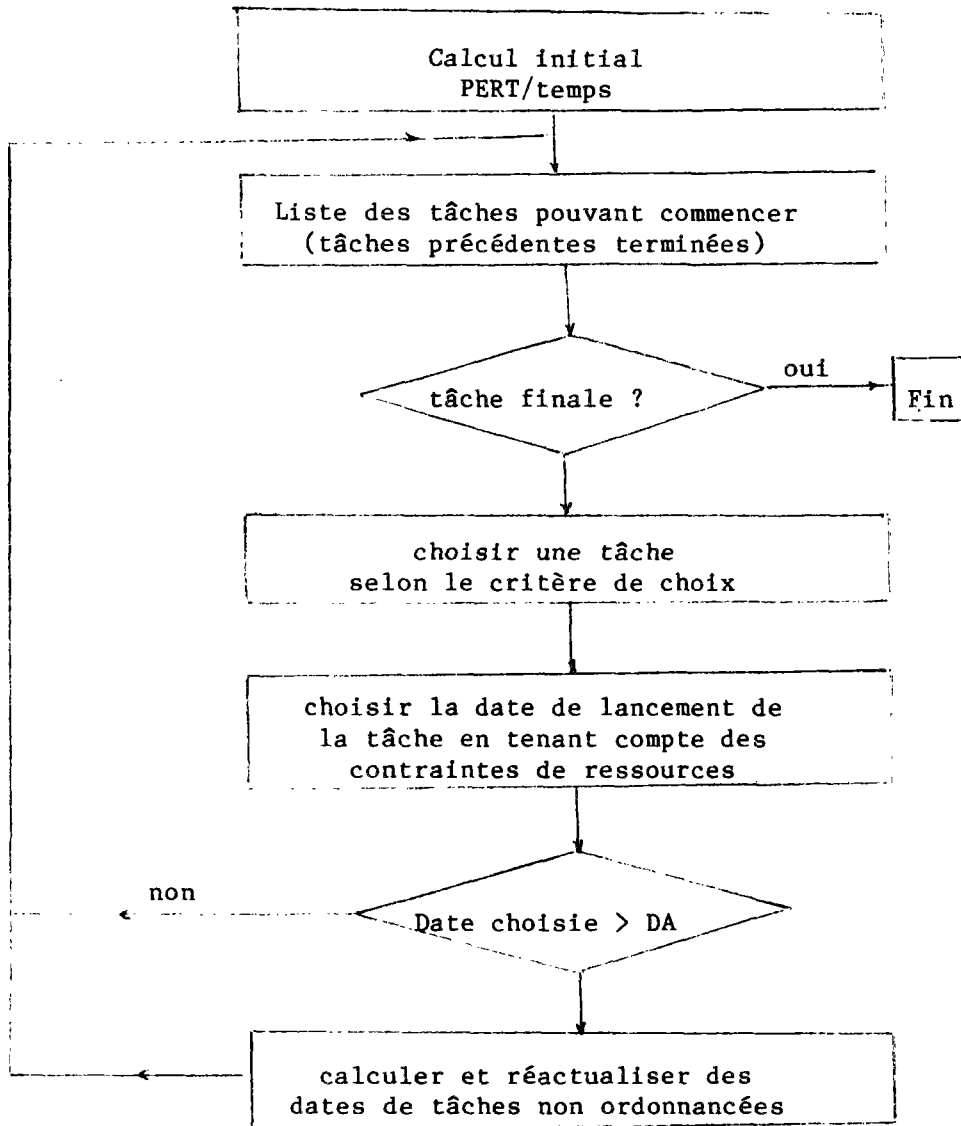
Calcul initial
PERT/temps

Liste des tâches pouvant commencer
(tâches précédentes terminées)

tâche finale ?

oui

Fin

choisir une tâche
selon le critère de choix

choisir la date de lancement de
la tâche en tenant compte des
contraintes de ressources

non

Date choisie > DA

calculer et réactualiser des
dates de tâches non ordonnancées